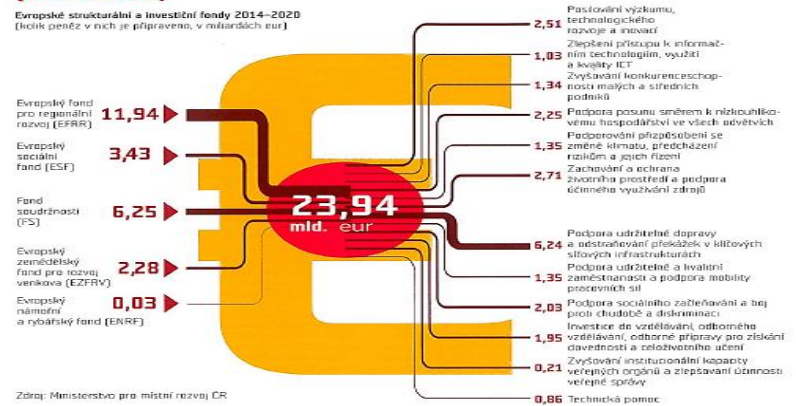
Evropské strukturální a investiční fondy 2014–2020
(kolik peněz v nich je připraveno, v miliardách eur)

Evropský fond pro regionální rozvoj (EFRR) 11,94

Evropský sociální fond (ESF) 3,43

Fond soudržnosti (FS) 6,25

Evropský zemědělský fond pro rozvoj venkova (EZFRV) 2,28

Evropský námořní a rybářský fond (ENRF) 0,03

23,94 mld. eur

2,51 Posilování výzkumu, technologického rozvoje a inovací

1,03 Zlepšení přístupu k informačním technologiím, využití a kvality ICT

1,34 Zvyšování konkurenceschopnosti malých a středních podniků

2,25 Podpora posunu směrem k nízkouhlíkovému hospodářství ve všech odvětvích

1,35 Podporování přizpůsobení se změně klimatu, předcházení rizikům a jejich řízení

2,71 Zachování a ochrana životního prostředí a podpora účinného využívání zdrojů

6,24 Podpora udržitelné dopravy a odstraňování překážek v klíčových síťových infrastrukturách

1,35 Podpora udržitelné a kvalitní zaměstnanosti a podpora mobility pracovních sil

2,03 Podpora sociálního začleňování a boj proti chudobě a diskriminaci

1,95 Investice do vzdělávání, odborného vzdělávání, odborné přípravy pro získání dovedností a celoživotního učení

0,21 Zvyšování institucionální kapacity veřejných orgánů a zlepšování účinnosti veřejné správy

0,86 Technická pomoc

Zdroj: Ministerstvo pro místní rozvoj ČR